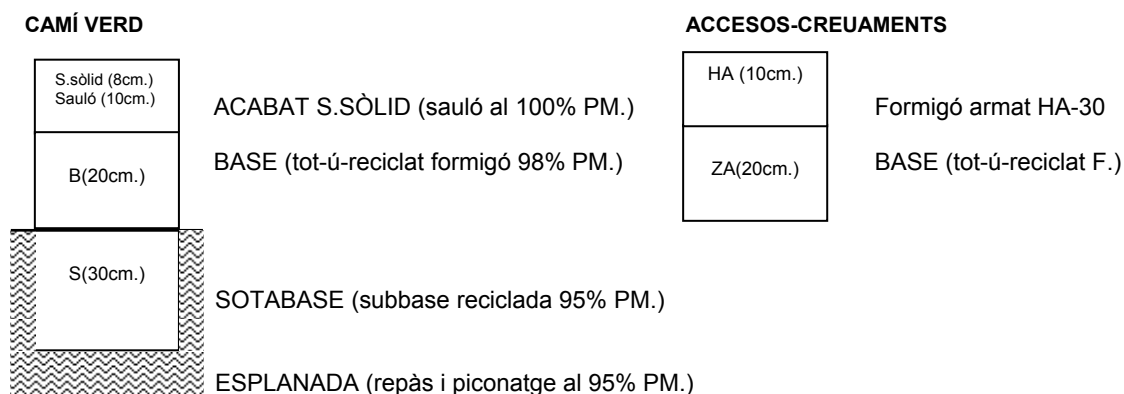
CAMÍ VERD

S.sòlid (8cm.)
Sauló (10cm.)

ACABAT S.SÒLID (sauló al 100% PM.)

B(20cm.)

BASE (tot-ú-reciclat formigó 98% PM.)

S(30cm.)

SOTABASE (subbase reciclada 95% PM.)

ESPLANADA (repàs i piconatge al 95% PM.)

ACCESOS-CREUAMENTS

HA (10cm.)

Formigó armat HA-30

ZA(20cm.)

BASE (tot-ú-reciclat F.)